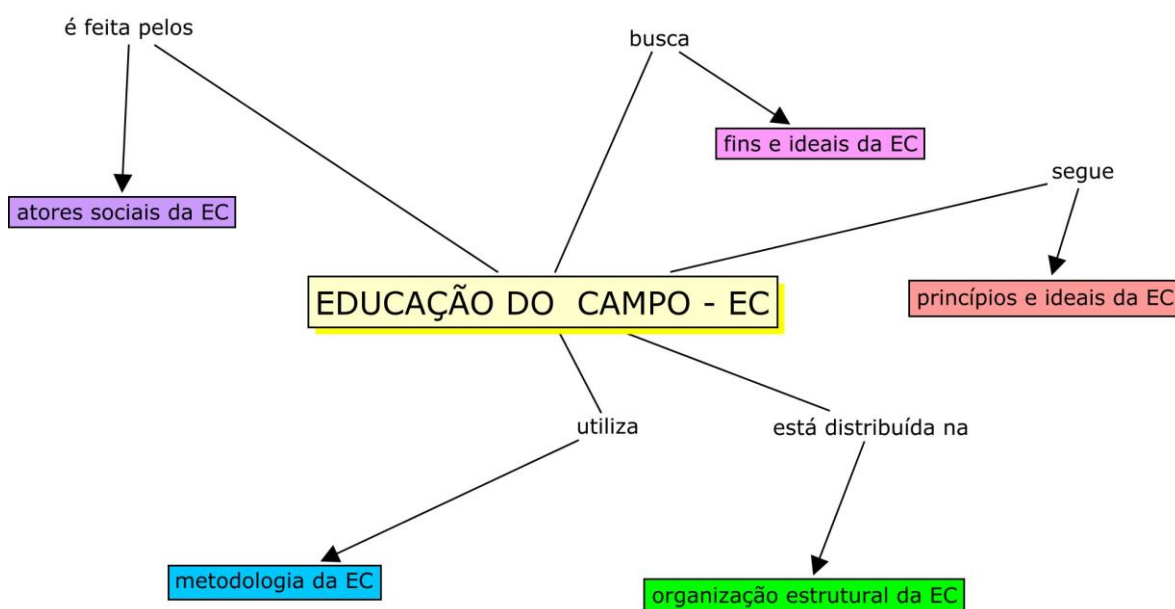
é feita pelos

busca

fins e ideais da EC

segue

atores sociais da EC

EDUCAÇÃO DO CAMPO - EC

princípios e ideais da EC

utiliza

está distribuída na

metodologia da EC

organização estrutural da EC